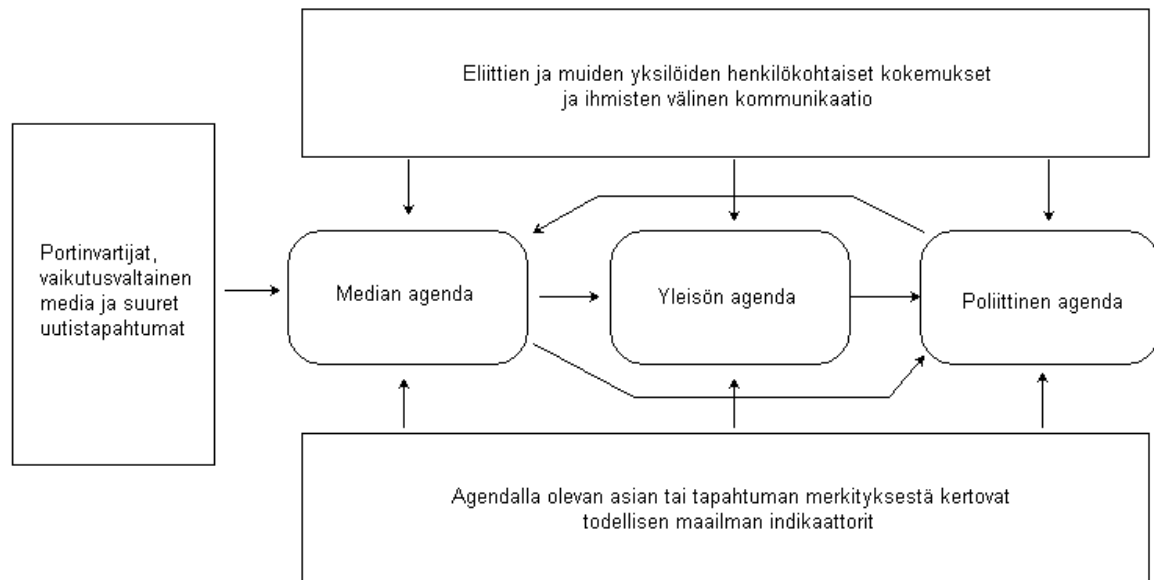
Eliittien ja muiden yksilöiden henkilökohtaiset kokemukset ja ihmisten välinen kommunikaatio

Portinvartijat, vaikutusvaltainen media ja suuret uutistapahtumat

Median agenda

Yleisön agenda

Poliittinen agenda

Agendalla olevan asian tai tapahtuman merkityksestä kertovat todellisen maailman indikaattorit